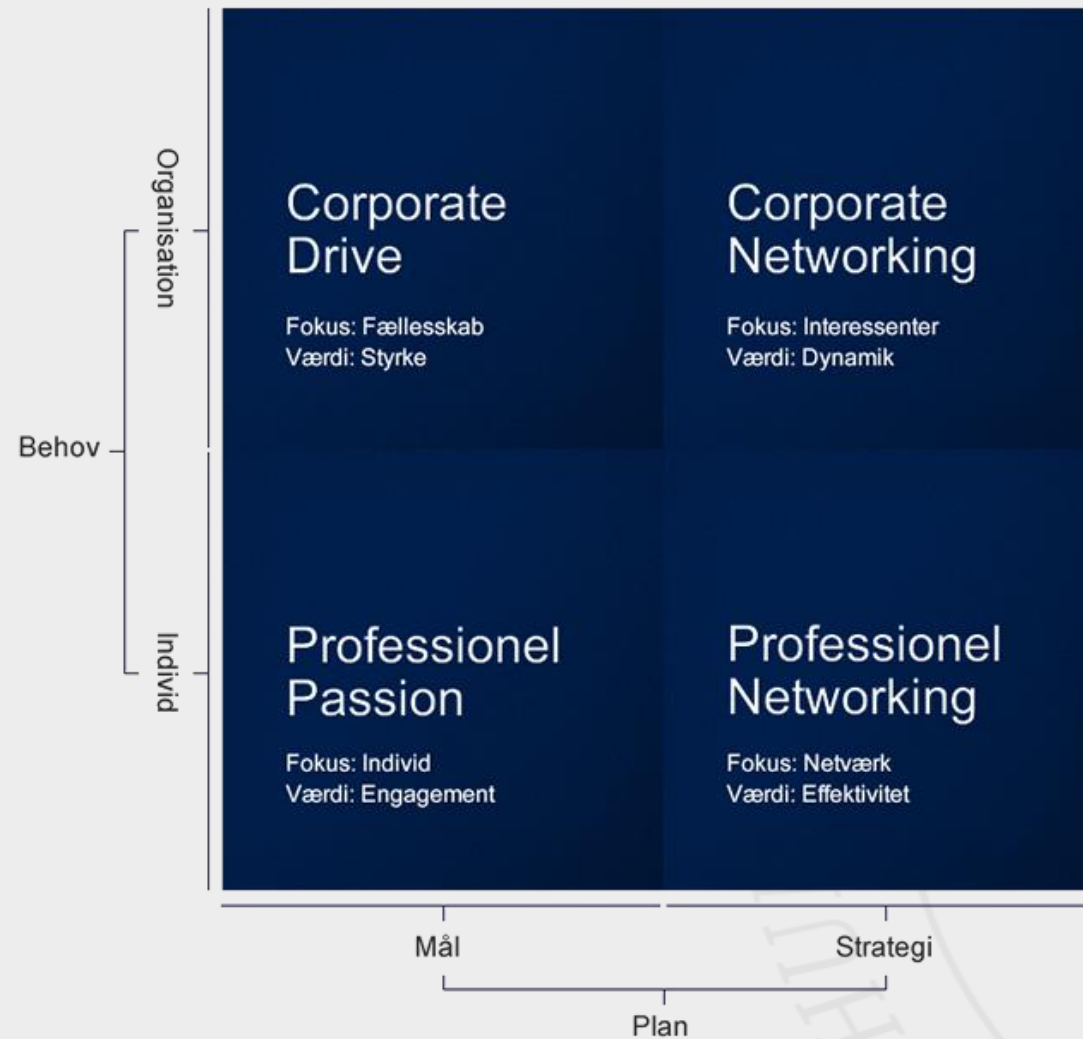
Organisation

Behov

Individ

Corporate Drive

Fokus: Fællesskab
Værdi: Styrke

Corporate Networking

Fokus: Interessenter
Værdi: Dynamik

Professionel Passion

Fokus: Individ
Værdi: Engagement

Professionel Networking

Fokus: Netværk
Værdi: Effektivitet

Mål

Strategi

Plan